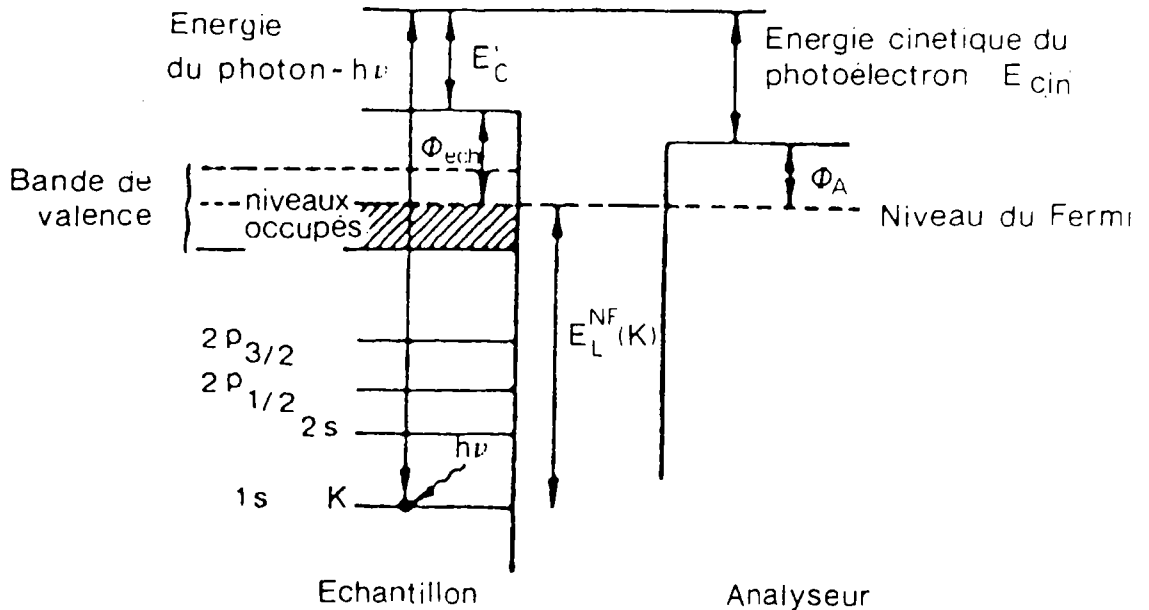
Energie du photon - $h\nu$

$E'_C$

Energie cinetique du photoélectron $E_{cin}$

$\Phi_{ech}$

$\Phi_A$

Bande de valence

niveaux occupés

Niveau du Fermi

$E_L^{NF}(K)$

$2p_{3/2}$

$2p_{1/2}$

$2s$

$h\nu$

1s K

Echantillon

Analyseur